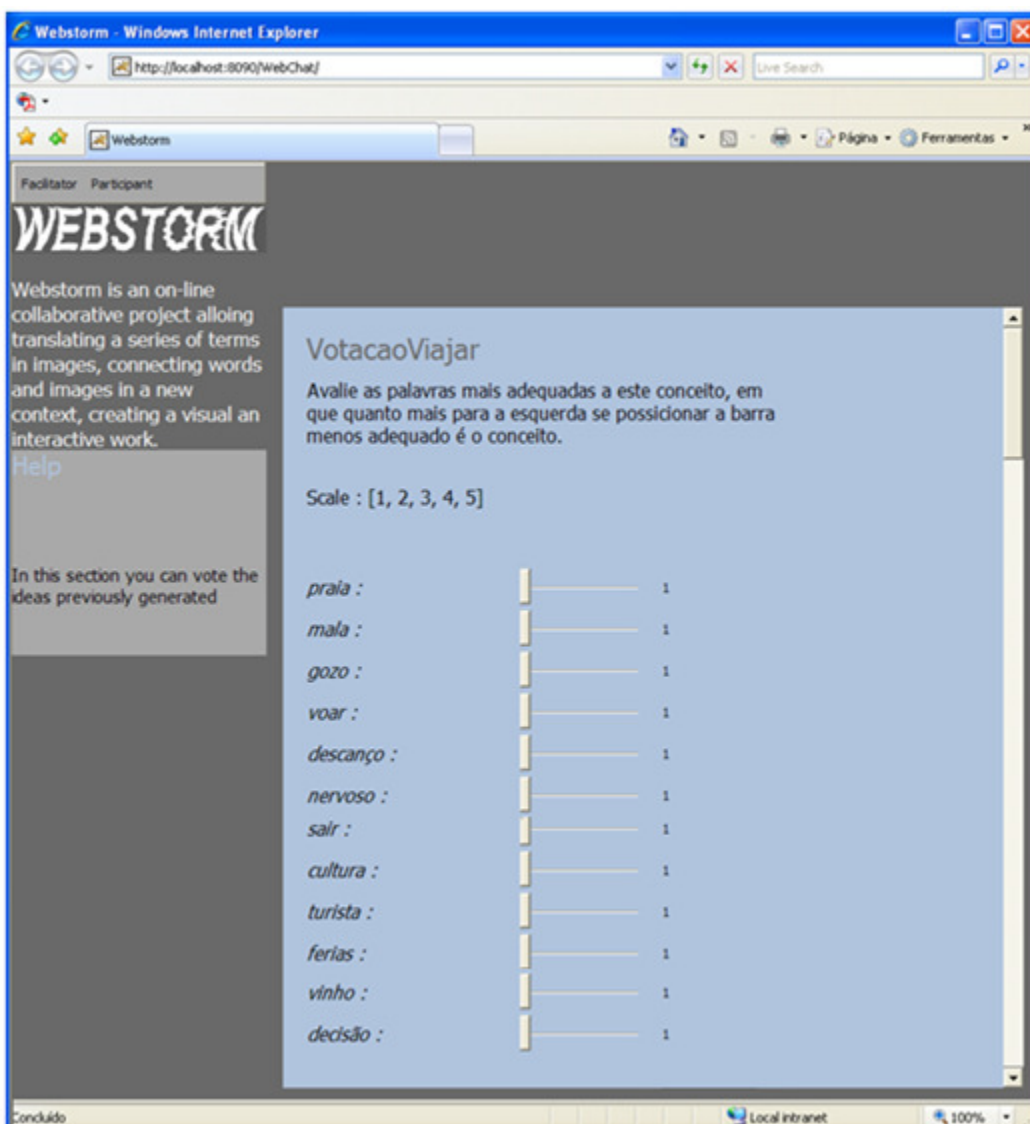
Webstorm - Windows Internet Explorer

http://localhost:8090/WebChat/

Live Search

Webstorm

Página · Ferramentas ·

Facilitator Participant

WEBSTORM

Webstorm is an on-line collaborative project alloing translating a series of terms in images, connecting words and images in a new context, creating a visual an interactive work.

Help

In this section you can vote the ideas previously generated

VotacaoViajar

Avalie as palavras mais adequadas a este conceito, em que quanto mais para a esquerda se possicionar a barra menos adequado é o conceito.

Scale : [1, 2, 3, 4, 5]

praia : 1

mala : 1

gozo : 1

voar : 1

descanço : 1

nervoso : 1

sair : 1

cultura : 1

turista : 1

ferias : 1

vinho : 1

decisão : 1

Concluído

Local intranet

100%